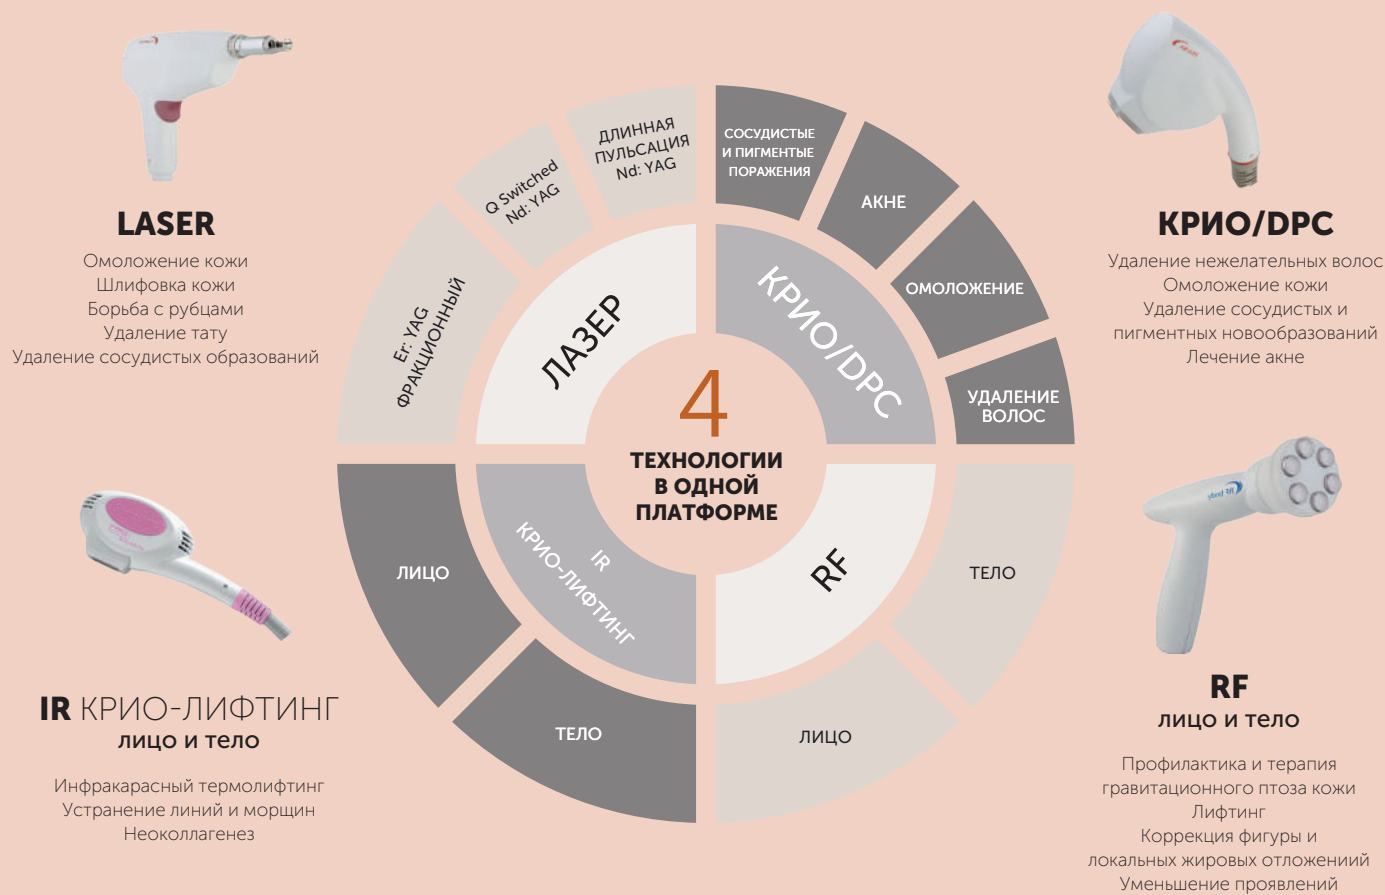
LASER

Омоложение кожи
Шлифовка кожи
Борьба с рубцами
Удаление тату
Удаление сосудистых образований

КРИО/DPC

Удаление нежелательных волос
Омоложение кожи
Удаление сосудистых и пигментных новообразований
Лечение акне

Er: YAG ФРАКЦИОННЫЙ

Q Switched Nd: YAG

ДЛИННАЯ ПУЛЬСАЦИЯ Nd: YAG

СОСУДИСТЫЕ И ПИГМЕНТНЫЕ ПОРАЖЕНИЯ

АКНЕ

ОМОЛОЖЕНИЕ

УДАЛЕНИЕ ВОЛОС

ЛАЗЕР

КРИО/DPC

4
ТЕХНОЛОГИИ В ОДНОЙ ПЛАТФОРМЕ

IR КРИО-ЛИФТИНГ

RF

ЛИЦО

ТЕЛО

ТЕЛО

ЛИЦО

IR КРИО-ЛИФТИНГ
лицо и тело

Инфракрасный термолифтинг
Устранение линий и морщин
Неоколлагенез

RF
лицо и тело

Профилактика и терапия гравитационного птоза кожи
Лифтинг
Коррекция фигуры и локальных жировых отложениий
Уменьшение проявлений